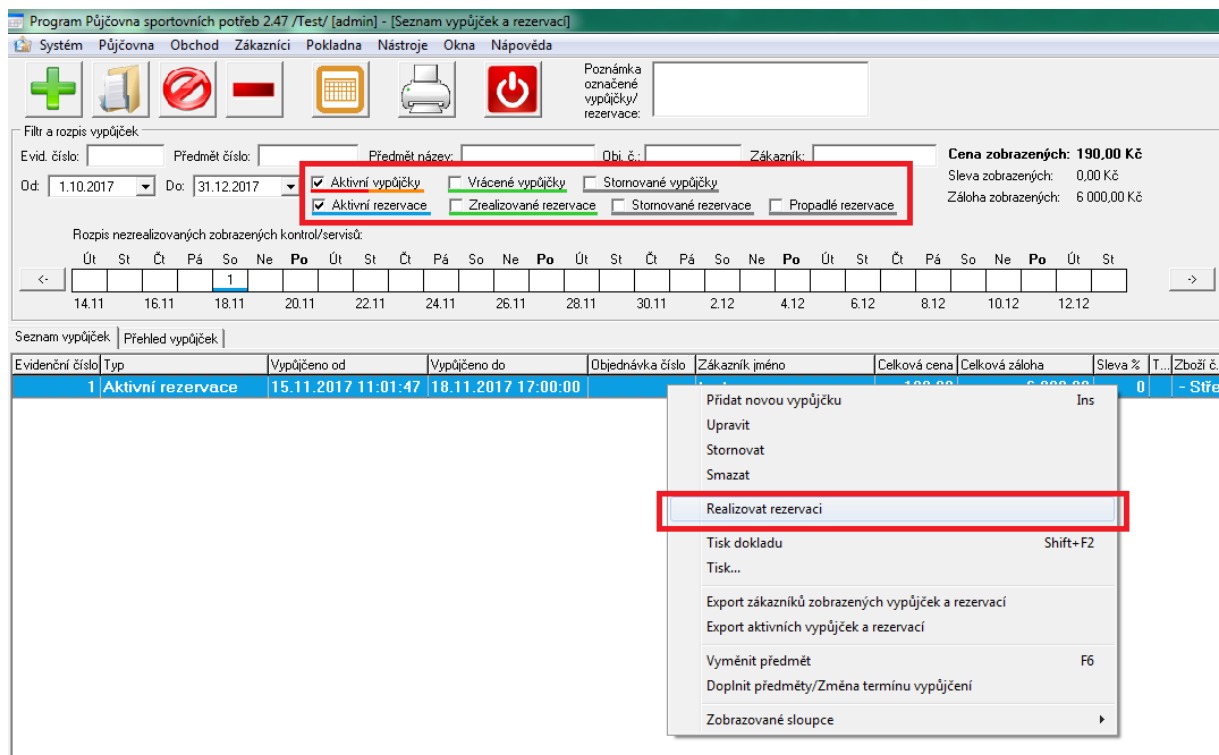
Program Půjčovna sportovních potřeb 2.47 /Test/ [admin] - [Seznam vypůjček a rezervací]

Systém Půjčovna Obchod Zákazníci Pokladna Nástroje Okna Nápověda

Poznámka označené vypůjčky/ rezervace:

Filtr a rozpis vypůjček

Evid. číslo: Předmět číslo: Předmět název: Obj. č.: Zákazník:

Cena zobrazených: 190,00 Kč
Sleva zobrazených: 0,00 Kč
Záloha zobrazených: 6 000,00 Kč

Od: 1.10.2017 Do: 31.12.2017

Aktivní vypůjčky Vrácené vypůjčky Stornované vypůjčky
Aktivní rezervace Zrealizované rezervace Stornované rezervace Propadlé rezervace

Rozpis nezrealizovaných zobrazených kontrol/servisů:

Út St Čt Pá So Ne Po Út St Čt Pá So Ne Po Út St Čt Pá So Ne Po Út St Čt Pá So Ne Po Út St

<- 1 ->

14.11 16.11 18.11 20.11 22.11 24.11 26.11 28.11 30.11 2.12 4.12 6.12 8.12 10.12 12.12

Seznam vypůjček | Přehled vypůjček

| Evidenční číslo | Typ | Vypůjčeno od | Vypůjčeno do | Objednávka číslo | Zákazník jméno | Celková cena | Celková záloha | Sleva % | T... | Zboží č. |
|---|---|---|---|---|---|---|---|---|---|---|
| 1 | Aktivní rezervace | 15.11.2017 11:01:47 | 18.11.2017 17:00:00 | | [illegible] | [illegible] | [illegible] | 0 | | - Stře |

Přidat novou vypůjčku Ins
Upravit
Stornovat
Smazat
Realizovat rezervaci
Tisk dokladu Shift+F2
Tisk...
Export zákazníků zobrazených vypůjček a rezervací
Export aktivních vypůjček a rezervací
Vyměnit předmět F6
Doplnit předměty/Změna termínu vypůjčení
Zobrazované sloupce